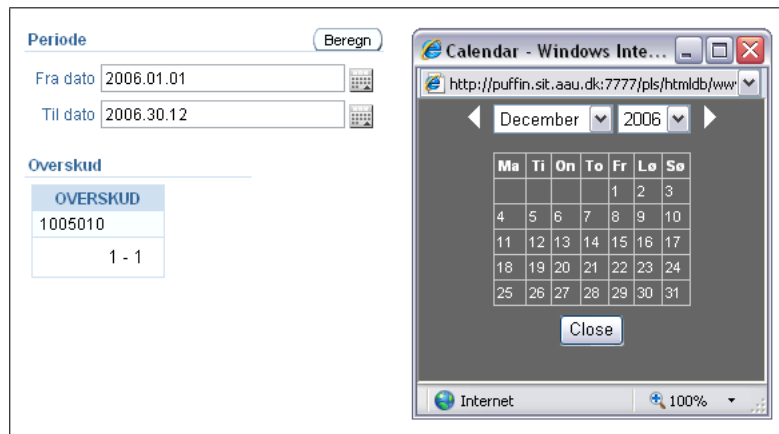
Periode

Beregn

Fra dato 2006.01.01

Til dato 2006.30.12

Overskud

| OVERSKUD |
|---|
| 1005010 |
| 1 - 1 |

Calendar - Windows Inte...

http://puffin.sit.aau.dk:7777/pls/htmldb/ww

December 2006

| Ma | Ti | On | To | Fr | Lø | Sø |
|---|---|---|---|---|---|---|
| | | | | 1 | 2 | 3 |
| 4 | 5 | 6 | 7 | 8 | 9 | 10 |
| 11 | 12 | 13 | 14 | 15 | 16 | 17 |
| 18 | 19 | 20 | 21 | 22 | 23 | 24 |
| 25 | 26 | 27 | 28 | 29 | 30 | 31 |

Close

Internet

100%